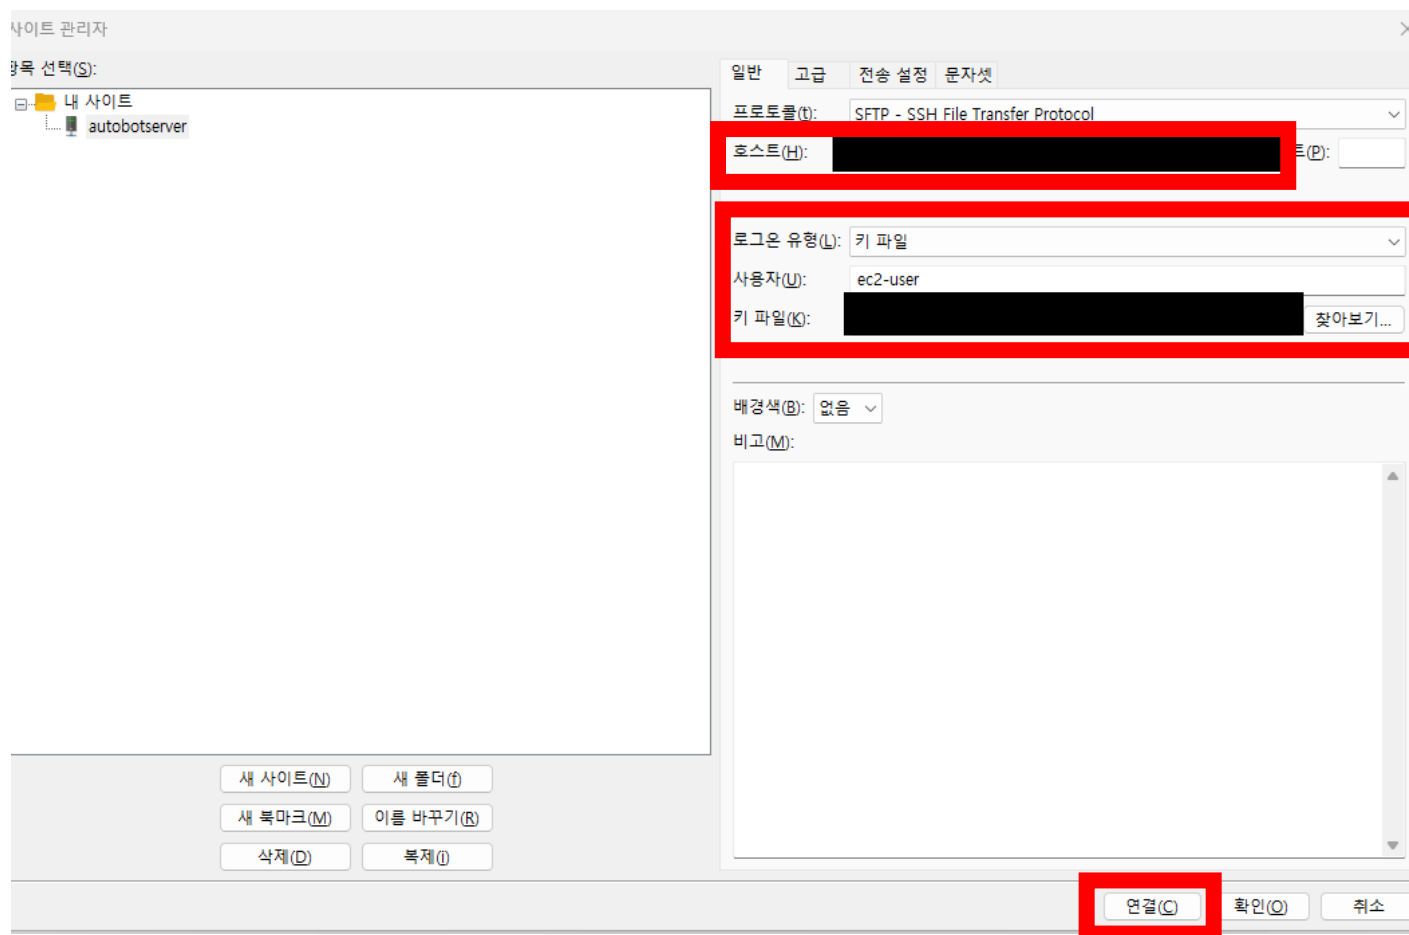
사이트 관리자

항목 선택(S):

내 사이트
autobotserver

일반 고급 전송 설정 문자셋

프로토콜(T): SFTP - SSH File Transfer Protocol

호스트(H): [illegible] 트(P):

로그온 유형(L): 키 파일

사용자(U): ec2-user

키 파일(K): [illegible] 찾아보기...

배경색(B): 없음

비고(M):

새 사이트(N) 새 폴더(f)

새 북마크(M) 이름 바꾸기(R)

삭제(D) 복제(I)

연결(C) 확인(O) 취소